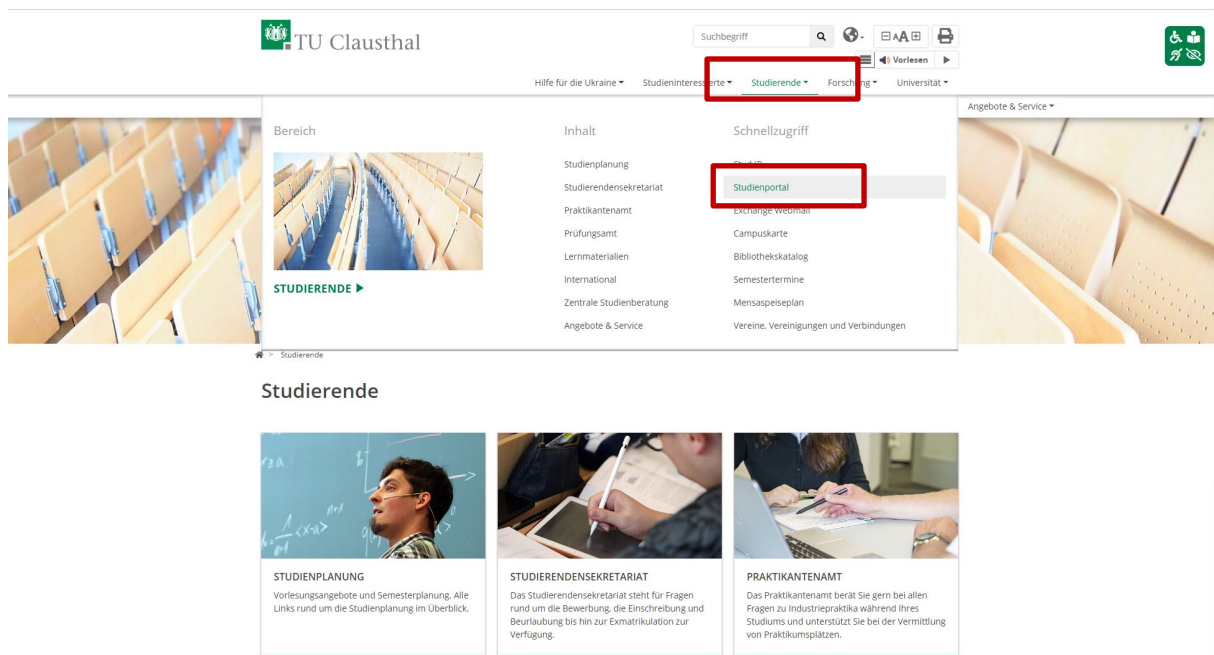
TU Clausthal

Suchbegriff

Vorlesen

Hilfe für die Ukraine ▾ Studieninteress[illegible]erte ▾ Studierende ▾ Forsch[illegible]ng ▾ Universität ▾

Angebote & Service ▾

Bereich

STUDIERENDE ▶

Inhalt

Studienplanung
Studierendensekretariat
Praktikantenamt
Prüfungsamt
Lernmaterialien
International
Zentrale Studienberatung
Angebote & Service

Schnellzugriff

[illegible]
Studienportal
Exchange Webmail
Campuskarte
Bibliothekskatalog
Semestertermine
Mensaspeiseplan
Vereine, Vereinigungen und Verbindungen

> Studierende

Studierende

STUDIENPLANUNG
Vorlesungsangebote und Semesterplanung. Alle Links rund um die Studienplanung im Überblick.

STUDIERENDENSEKRETARIAT
Das Studierendensekretariat steht für Fragen rund um die Bewerbung, die Einschreibung und Beurlaubung bis hin zur Exmatrikulation zur Verfügung.

PRAKTIKANTENAMT
Das Praktikantenamt berät Sie gern bei allen Fragen zu Industriepraktika während Ihres Studiums und unterstützt Sie bei der Vermittlung von Praktikumsplätzen.